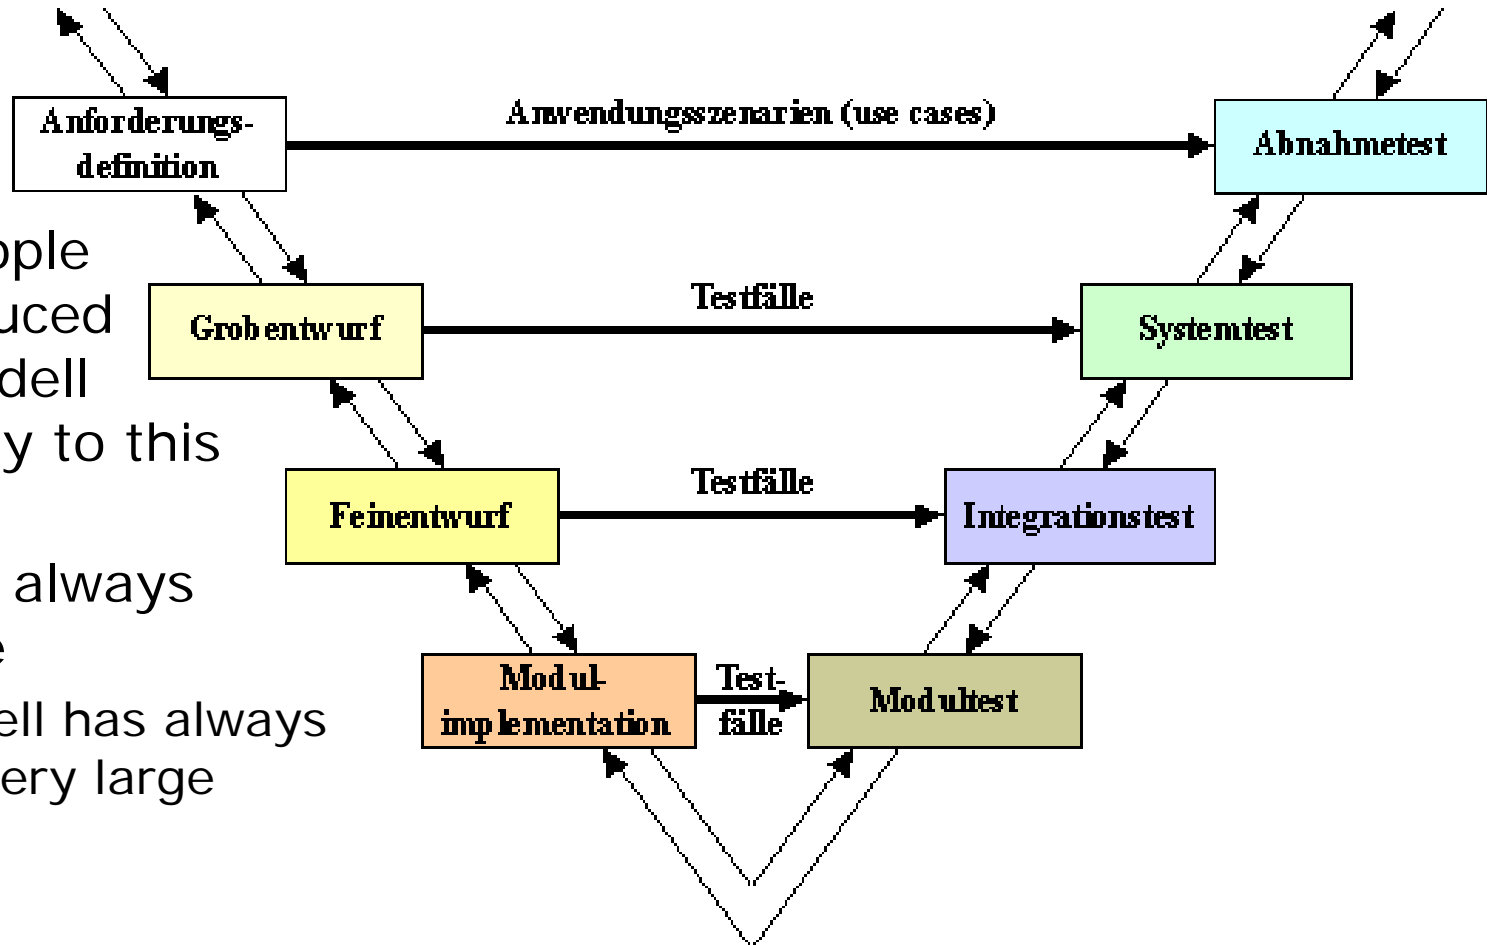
Anforderungsdefinition

Anwendungsszenarien (use cases)

Abnahmetest

ople
uced
dell
y to this

always
e
ell has always
ery large

Grobentwurf

Testfälle

Systemtest

Feinentwurf

Testfälle

Integrationstest

Modulimplementation

Testfälle

Modultest